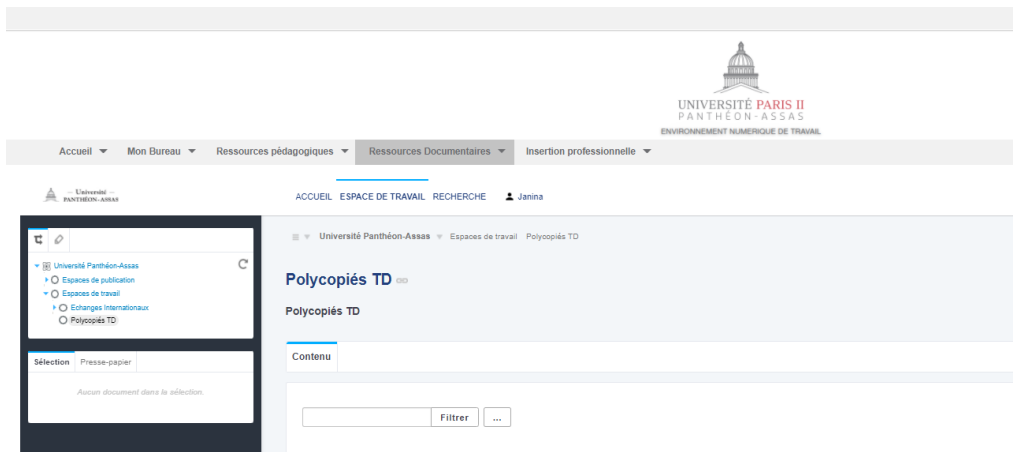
UNIVERSITÉ PARIS II
PANTHÉON-ASSAS
ENVIRONNEMENT NUMERIQUE DE TRAVAIL

Accueil ▼ Mon Bureau ▼ Ressources pédagogiques ▼ Ressources Documentaires ▼ Insertion professionnelle ▼

— Université —
PANTHÉON-ASSAS

ACCUEIL ESPACE DE TRAVAIL RECHERCHE Janina

Université Panthéon-Assas
Espaces de publication
Espaces de travail
Echanges Internationaux
Polycopiés TD

Sélection Presse-papier
Aucun document dans la sélection.

Université Panthéon-Assas ▼ Espaces de travail Polycopiés TD

Polycopiés TD

Polycopiés TD

Contenu

Filtrer ...